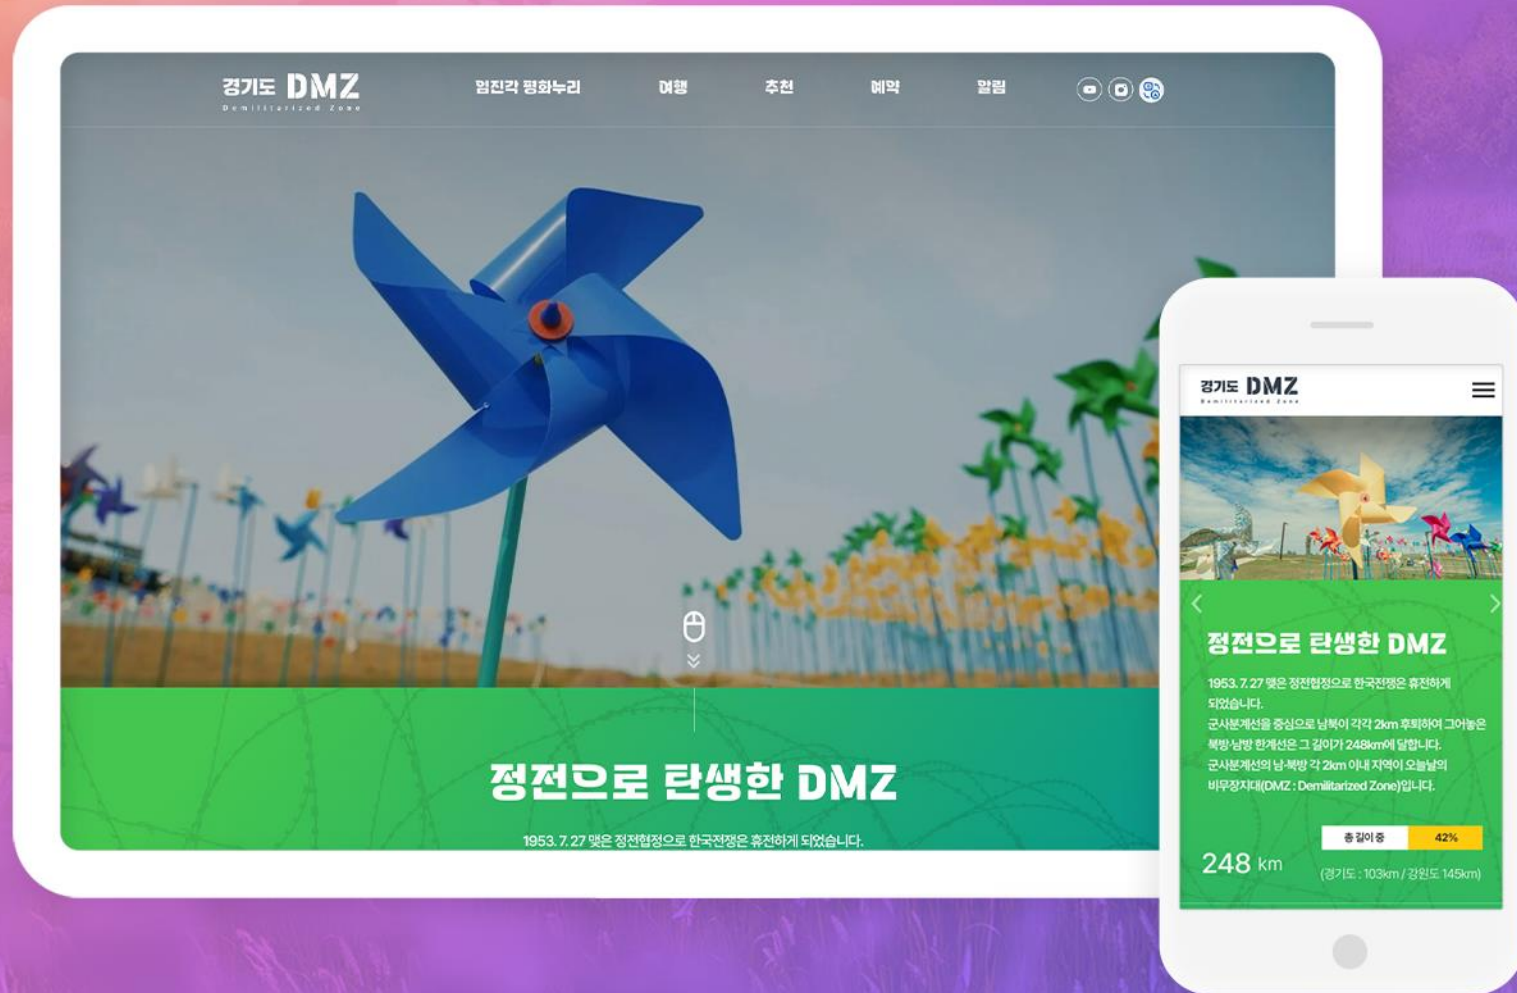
경기도 DMZ
Demilitarized Zone

임진각 평화누리
여행
추천
예약
알림

정전으로 탄생한 DMZ

1953. 7. 27 맺은 정전협정으로 한국전쟁은 휴전하게 되었습니다.

경기도 DMZ
Demilitarized Zone

정전으로 탄생한 DMZ

1953. 7. 27 맺은 정전협정으로 한국전쟁은 휴전하게 되었습니다.
군사분계선을 중심으로 남북이 각각 2km 후퇴하여 그어놓은 북방·남방 한계선은 그 길이가 248km에 달합니다.
군사분계선의 남·북방 각 2km 이내 지역이 오늘날의 비무장지대(DMZ : Demilitarized Zone)입니다.

총 길이 중
42%
248 km
(경기도 : 103km / 강원도 145km)